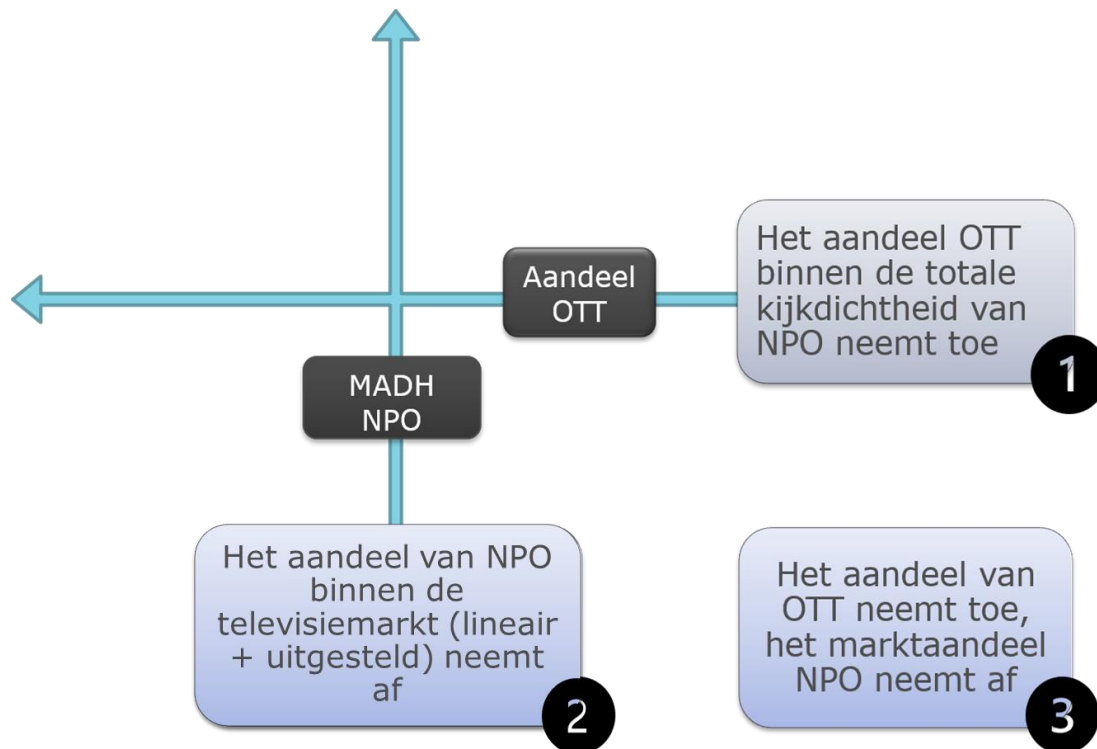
Aandeel OTT

Het aandeel OTT binnen de totale kijkdichtheid van NPO neemt toe

1

MADH NPO

Het aandeel van NPO binnen de televisiemarkt (lineair + uitgesteld) neemt af

2

Het aandeel van OTT neemt toe, het marktaandeel NPO neemt af

3